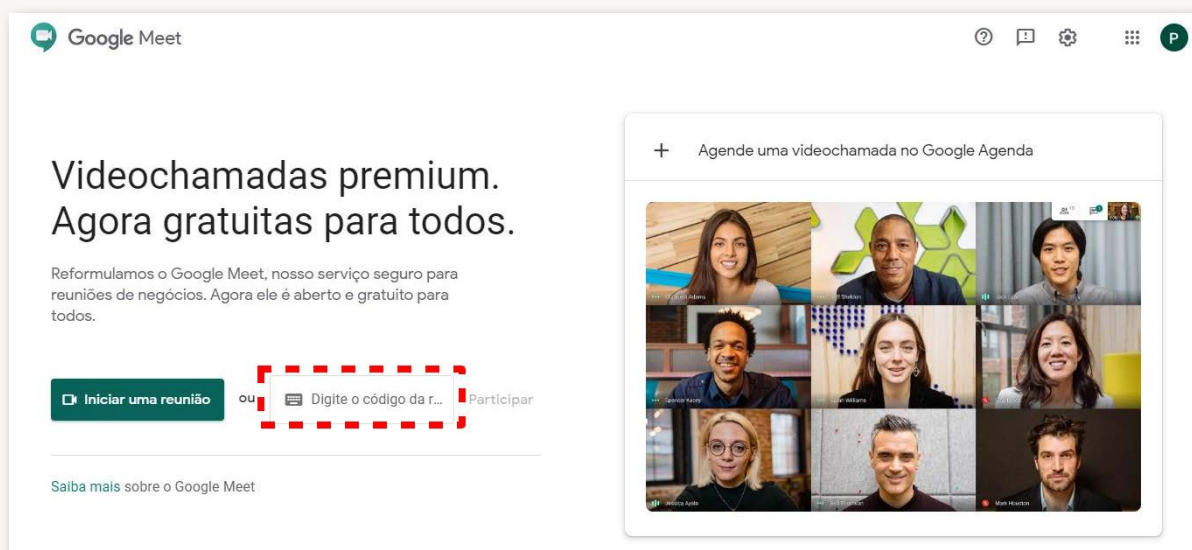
Google Meet

P

Videochamadas premium. Agora gratuitas para todos.

Reformulamos o Google Meet, nosso serviço seguro para reuniões de negócios. Agora ele é aberto e gratuito para todos.

Iniciar uma reunião

ou

Digite o código da r...

Participar

Saiba mais sobre o Google Meet

+ Agende uma videochamada no Google Agenda

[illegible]

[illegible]

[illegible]

Spencer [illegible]

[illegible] Williams

Jessica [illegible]

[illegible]

Mark Howston